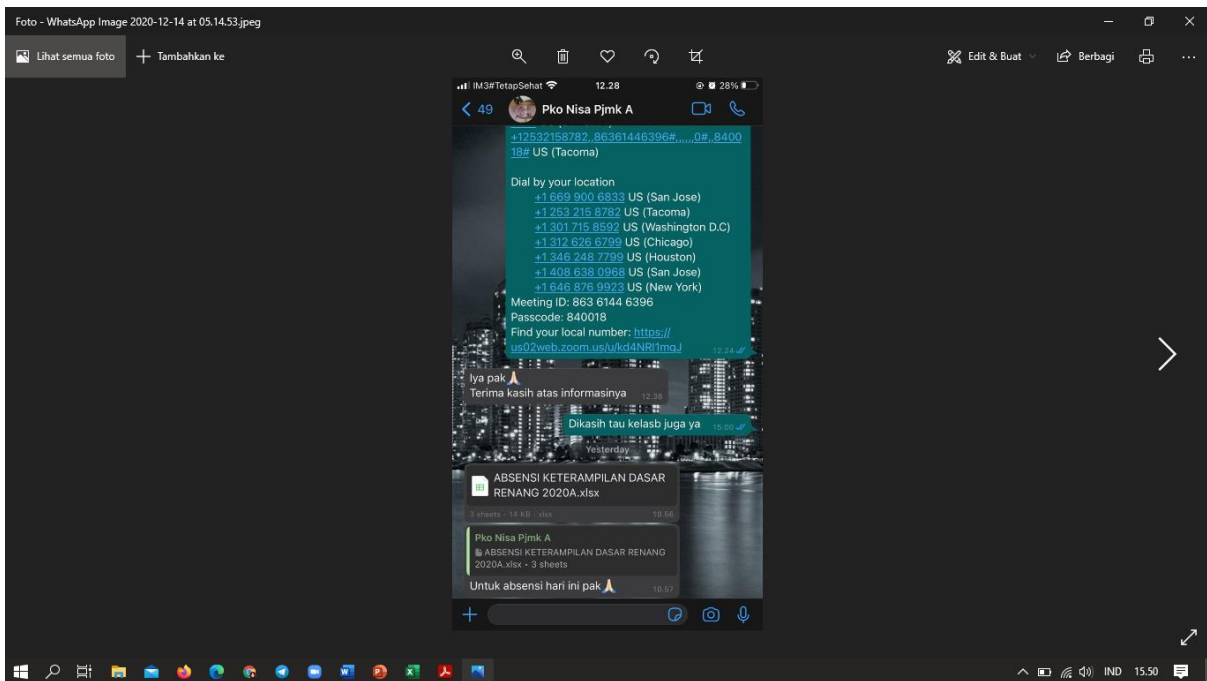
Foto - WhatsApp Image 2020-12-14 at 05.14.53.jpeg

Lihat semua foto    + Tambahkan ke

Edit & Buat    Berbagi    ...

IM3#TetapSehat 12.28 28%

< 49 Pko Nisa Pjmk A

+12532158782,,86361446396#,,,,,,0#,,840018# US (Tacoma)

Dial by your location
+1 669 900 6833 US (San Jose)
+1 253 215 8782 US (Tacoma)
+1 301 715 8592 US (Washington D.C)
+1 312 626 6799 US (Chicago)
+1 346 248 7799 US (Houston)
+1 408 638 0968 US (San Jose)
+1 646 876 9923 US (New York)
Meeting ID: 863 6144 6396
Passcode: 840018
Find your local number: https://us02web.zoom.us/u/kd4NRl1mqJ 12.24

Iya pak🙏
Terima kasih atas informasinya 12.39

Dikasih tau kelasb juga ya 15.00

Yesterday

ABSENSI KETERAMPILAN DASAR RENANG 2020A.xlsx
3 sheets · 14 KB · xlsx 10.56

Pko Nisa Pjmk A
ABSENSI KETERAMPILAN DASAR RENANG 2020A.xlsx · 3 sheets
Untuk absensi hari ini pak🙏 10.57

IND 15.50